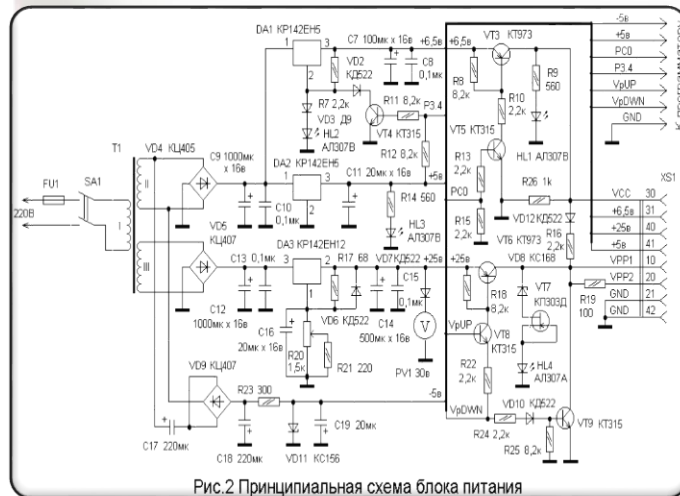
DA1 КР142ЕН5
1 3
2
C7 100мк х 16в
+6,5в
C8 0,1мк
VD2 КД522
R7 2,2к
VD3 Д9
HL2 АЛ307В
R11 8,2к
P3.4
VT4 КТ315
R12 8,2к
+6,5в
VT3 КТ973
R8 8,2к
R10 2,2к
R9 560
VT5 КТ315
HL1 АЛ307В
R13 2,2к
PC0
R15 2,2к
R26 1k
VD12 КД522
VT6 КТ973
R16 2,2к
+25в
VD8 КС168
R18 8,2к
VT7 КП303Д
VpUP
VT8 КТ315
R19 100
HL4 АЛ307А
R22 2,2к
VpDWN
VD10 КД522
R24 2,2к
VT9 КТ315
R25 8,2к
-5в
+5в
PC0
P3.4
VpUP
VpDWN
GND
К программатору
XS1
VCC 30
+6,5в 31
+25в 40
+5в 41
VPP1 10
VPP2 20
GND 21
GND 42
T1
VD4 КЦ405
FU1
SA1
220В
II
I
III
C9 1000мк х 16в
VD5 КЦ407
C10 0,1мк
DA2 КР142ЕН5
1 3
2
C11 20мк х 16в
+5в
R14 560
HL3 АЛ307В
C13 0,1мк
DA3 КР142ЕН12
3 2
1
R17 68
VD7 КД522
+25в
C15 0,1мк
C12 1000мк х 16в
C16 20мк х 16в
VD6 КД522
C14 500мк х 16в
R20 1,5к
R21 220
PV1 30в
VD9 КЦ407
R23 300
-5в
C17 220мк
C18 220мк
VD11 КС156
C19 20мк
Рис.2 Принципиальная схема блока питания